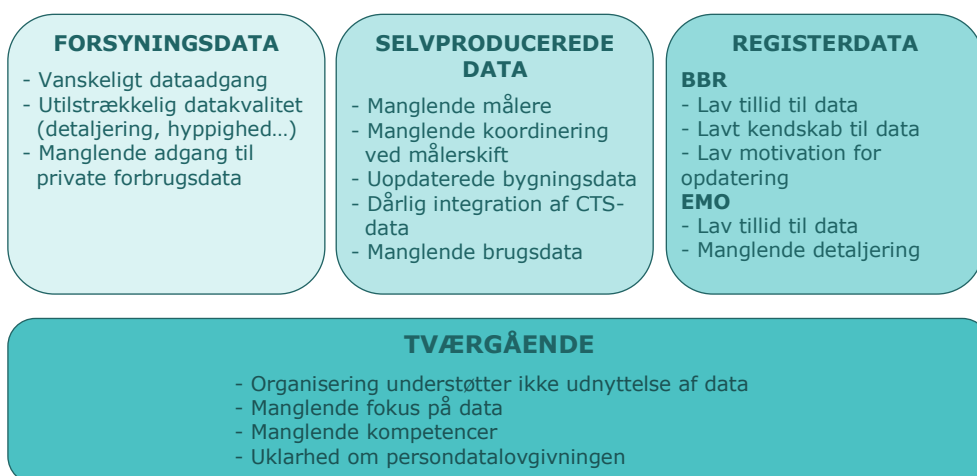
FORSYNINGSDATA

- Vanskeligt dataadgang
- Utilstrækkelig datakvalitet (detaljering, hyppighed…)
- Manglende adgang til private forbrugsdata

SELVPRODUCEREDE DATA

- Manglende målere
- Manglende koordinering ved målerskift
- Uopdaterede bygningsdata
- Dårlig integration af CTS-data
- Manglende brugsdata

REGISTERDATA

BBR
- Lav tillid til data
- Lavt kendskab til data
- Lav motivation for opdatering
EMO
- Lav tillid til data
- Manglende detaljering

TVÆRGÅENDE

- Organisering understøtter ikke udnyttelse af data
- Manglende fokus på data
- Manglende kompetencer
- Uklarhed om persondatalovgivningen